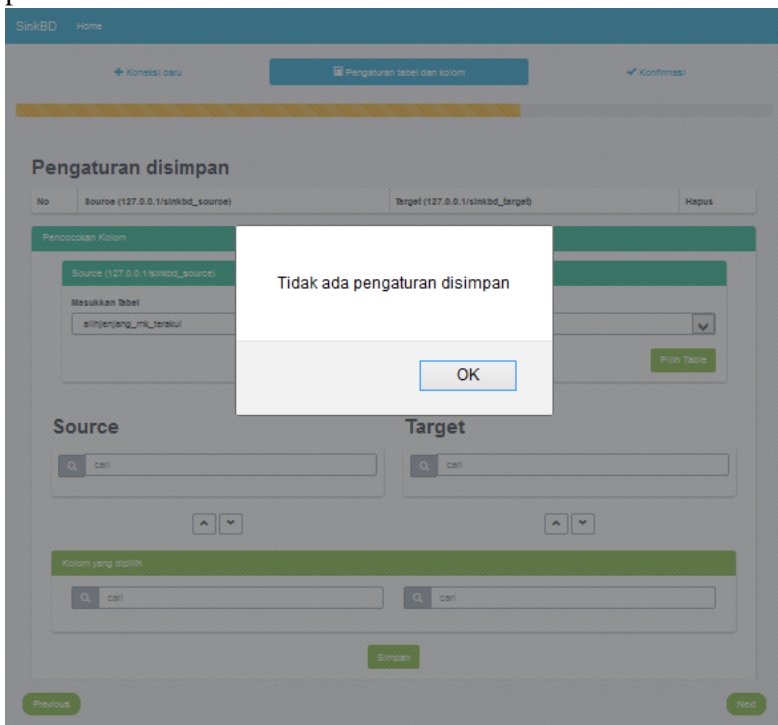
SinkBD Home

Koneksi baru | Pengaturan tabel dan kolom | Konfirmasi

Pengaturan disimpan

| No | Source (127.0.0.1/sinkbd_source) | Target (127.0.0.1/sinkbd_target) | Hapus |
|---|---|---|---|

Pencocokan Kolom

Source (127.0.0.1/sinkbd_source)

Masukkan Tabel

alihjenjang_mk_terakui

Pilih Table

Tidak ada pengaturan disimpan

OK

Source

cari

Target

cari

Kolom yang dipilih

cari

cari

Simpan

Previous

Next